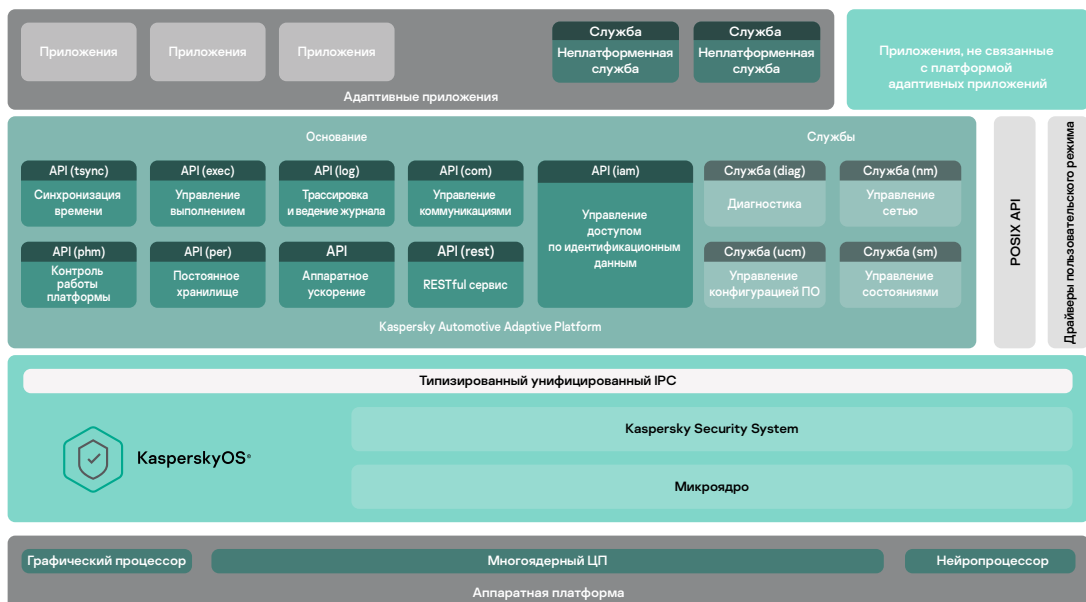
Приложения

Приложения

Приложения

Служба
Неплатформенная служба

Служба
Неплатформенная служба

Адаптивные приложения

Приложения, не связанные с платформой адаптивных приложений

Основание

Службы

API (tsync)
Синхронизация времени

API (exec)
Управление выполнением

API (log)
Трассировка и ведение журнала

API (com)
Управление коммуникациями

API (iam)
Управление доступом по идентификационным данным

Служба (diag)
Диагностика

Служба (nm)
Управление сетью

API (phm)
Контроль работы платформы

API (per)
Постоянное хранилище

API
Аппаратное ускорение

API (rest)
RESTful сервис

Служба (ucm)
Управление конфигурацией ПО

Служба (sm)
Управление состояниями

Kaspersky Automotive Adaptive Platform

POSIX API

Драйверы пользовательского режима

Типизированный унифицированный IPC

KasperskyOS®

Kaspersky Security System

Микроядро

Графический процессор

Многоядерный ЦП

Нейропроцессор

Аппаратная платформа